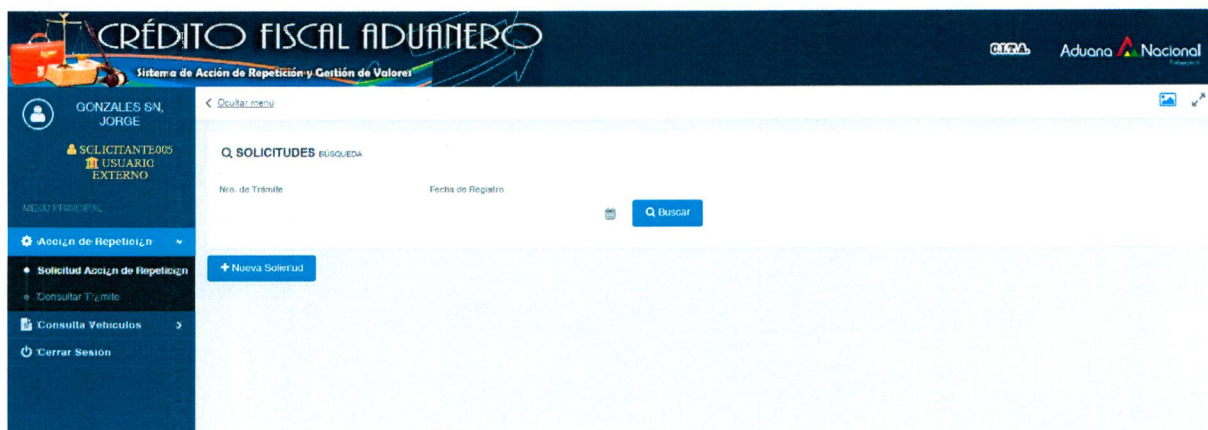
CRÉDITO FISCAL ADUANERO
Sistema de Acción de Repetición y Gestión de Valores

C.I.T.A.
Aduana Nacional

GONZALES SN, JORGE

SOLICITANTE005
USUARIO EXTERNO

MENU PRINCIPAL

Acci¿n de Repetici¿n

• Solicitud Acci¿n de Repetici¿n
• Consultar Tr¿mite

Consulta Vehiculos

Cerrar Sesion

< Ocultar menu

SOLICITUDES BUSQUEDA

Nro. de Trámite

Fecha de Registro

Buscar

+ Nueva Solicitud